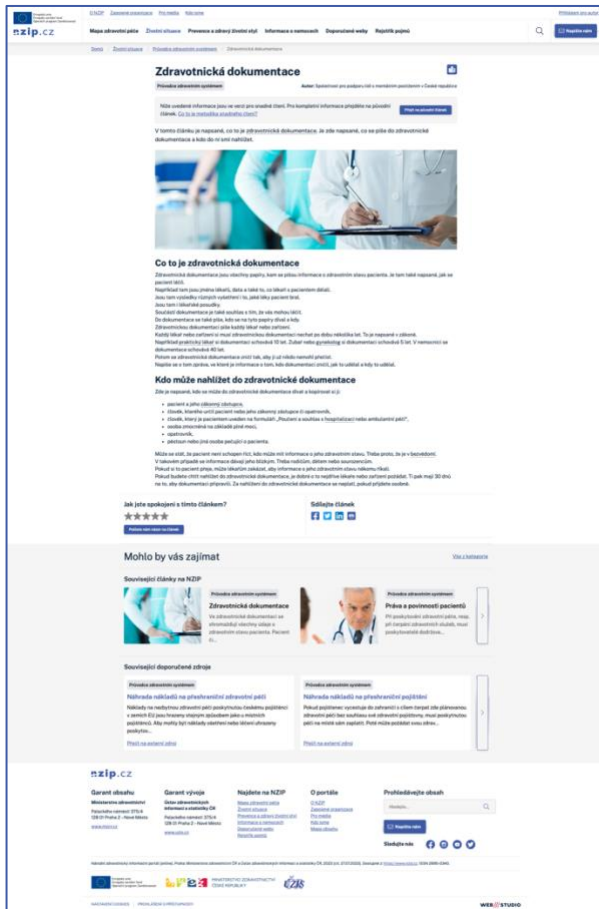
O NZIP Zapojené organizace Pro média Kdo jsme

Přihlášení pro autory

nzip.cz

Mapa zdravotní péče Životní situace Prevence a zdravý životní styl Informace o nemocech Doporučené weby Rejstřík pojmů

Napište nám

Úvod / Životní situace / Průvodce zdravotním systémem / Zdravotnická dokumentace

Zdravotnická dokumentace

Průvodce zdravotním systémem

Autor: Společnost pro podporu lidí s mentálním postižením v České republice

Níže uvedené informace jsou ve verzi pro snadné čtení. Pro kompletní informace přejděte na původní článek. Co to je metodika snadného čtení?

Přejít na původní článek

V tomto článku je napsané, co to je zdravotnická dokumentace. Je zde napsané, co se píše do zdravotnické dokumentace a kdo do ní smí nahlížet.

Co to je zdravotnická dokumentace

Zdravotnická dokumentace jsou všechny papíry, kam se píšou informace o zdravotním stavu pacienta. Je tam také napsané, jak se pacient léčil.
Například tam jsou jména lékařů, data a také to, co lékaři s pacientem dělali.
Jsou tam výsledky různých vyšetření i to, jaké léky pacient bral.
Jsou tam i lékařské posudky.
Součástí dokumentace je také souhlas s tím, če vás mohou léčit.
Do dokumentace se také píše, kdo se na tyto papíry díval a kdy.
Zdravotnickou dokumentaci píše každý lékař nebo zařízení.
Každý lékař nebo zařízení si musí zdravotnickou dokumentaci nechat po dobu několika let. To je napsané v zákoně.
Například praktický lékař si dokumentaci uchovává 10 let. Zubař nebo gynekolog si dokumentaci uchovává 5 let. V nemocnici se dokumentace uchovává 40 let.
Potom se zdravotnická dokumentace zničí tak, aby ji už nikdo nemohl přečíst.
Napíše se o tom zpráva, ve které je informace o tom, kdo dokumentaci zničil, jak to udělal a kdy to udělal.

Kdo může nahlížet do zdravotnické dokumentace

Zde je napsané, kdo se může do zdravotnické dokumentace dívat a kopírovat si ji:

pacient a jeho zákonný zástupce,
člověk, kterého určí pacient nebo jeho zákonný zástupce či opatrovník,
člověk, který je pacientem uveden ve formuláři „Poučení a souhlas s hospitalizací nebo ambulantní péčí",
osoba zmocněná na základě plné moci,
opatrovník,
pěstoun nebo jiná osoba pečující o pacienta.

Může se stát, že pacient není schopen říct, kdo může mít informace o jeho zdravotním stavu. Třeba proto, že je v bezvědomí.
V takovém případě se informace dávají jeho blízkým. Třeba rodičům, dětem nebo sourozencům.
Pokud si to pacient přeje, může lékařům zakázat, aby informace o jeho zdravotním stavu nikomu říkali.
Pokud budete chtít nahlížet do zdravotnické dokumentace, je dobré si to nejdříve lékaře nebo zařízení požádat. Tí pak mají 30 dnů na to, aby dokumentaci připravili. Za nahlížení do zdravotnické dokumentace se neplatí, pokud přijdete osobně.

Jak jste spokojeni s tímto článkem?

Pošlete nám návrh na zlepšení

Sdílejte článek

Mohlo by vás zajímat

Více z kategorie

Související články na NZIP

Průvodce zdravotním systémem
Zdravotnická dokumentace
Ve zdravotnické dokumentaci se shromažďují všechny údaje o zdravotním stavu pacienta. Pacient n...

Průvodce zdravotním systémem
Práva a povinnosti pacientů
Při poskytování zdravotní péče, resp. při čerpání zdravotních služeb, musí poskytovatelé dodržova...

Související doporučené zdroje

Průvodce zdravotním systémem
Náhrada nákladů na přeshraniční zdravotní péči
Náklady na neobytnou zdravotní péči poskytnutou českému pojištěnci v jiném členském státě EU jsou hrazeny stejným způsobem jako u místních pojištěnců. Aby mohly být náklady uhrazeny nebo lékárnu poskytnu...
Přejít na externí zdroj

Průvodce zdravotním systémem
Náhrada nákladů na přeshraniční pojištění
Pokud pojištěnec vycestuje do zahraničí s cílem čerpat zde plánovanou zdravotní péči bez souhlasu své zdravotní pojišťovny, musí poskytnutou péči na místě sám zaplatit. Poté může požádat svou zdrav...
Přejít na externí zdroj

nzip.cz

Garant obsahu
Ministerstvo zdravotnictví
Palackého náměstí 375/4
128 01 Praha 2 - Nové Město
www.mzcr.cz

Garant vývoje
Ústav zdravotnických informací a statistiky ČR
Palackého náměstí 375/4
128 01 Praha 2 - Nové Město
www.uzis.cz

Najdete na NZIP
Mapa zdravotní péče
Životní situace
Prevence a zdravý životní styl
Informace o nemocech
Doporučené weby
Rejstřík pojmů

O portále
O NZIP
Zapojené organizace
Pro média
Kdo jsme
Mapa stránky

Prohledávejte obsah
Hledat...
Napište nám
Sledujte nás

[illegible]

NASTAVENÍ COOKIES | PROHLÁŠENÍ O PŘÍSTUPNOSTI

MINISTERSTVO ZDRAVOTNICTVÍ ČESKÉ REPUBLIKY

ÚZIS

WEB STUDIO